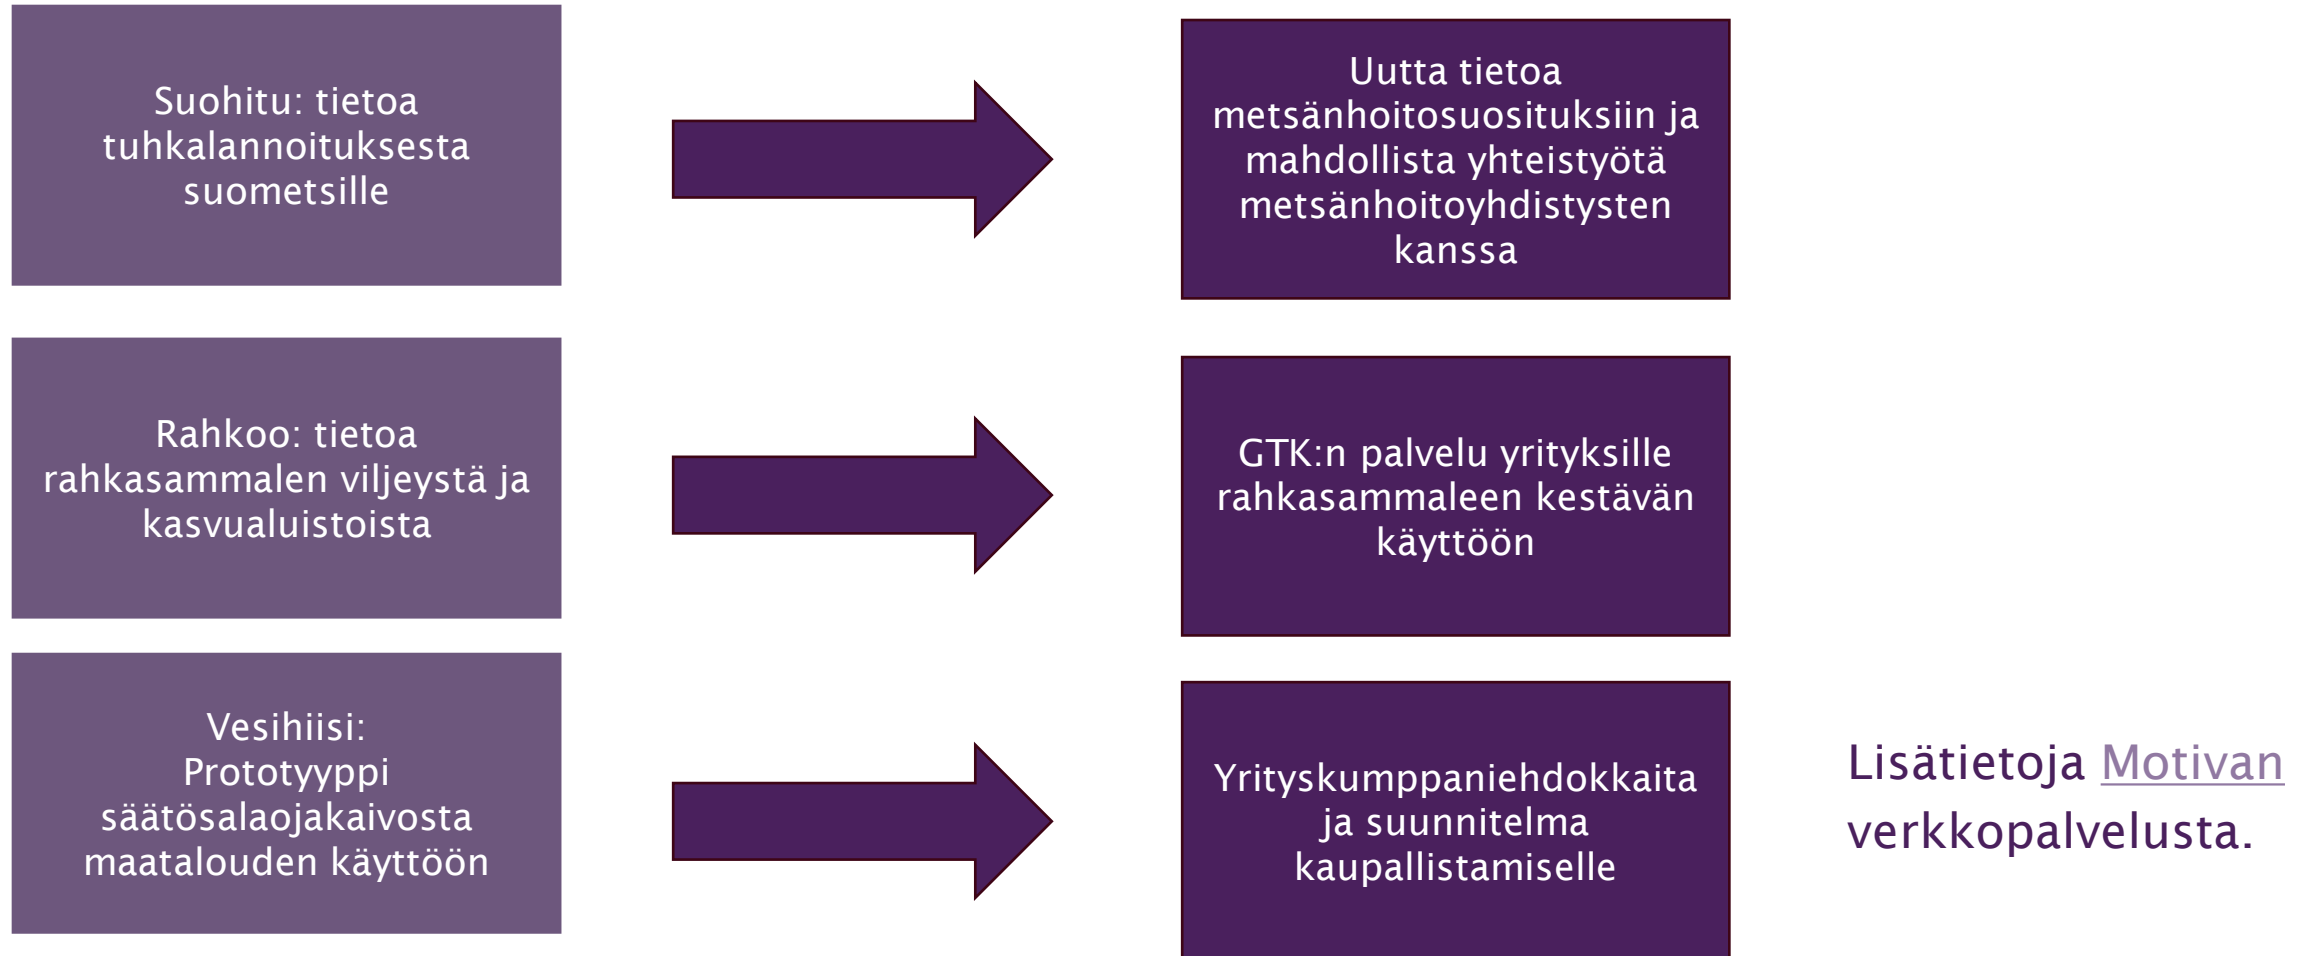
Suohitu: tietoa tuhkalannoituksesta suometsille

Uutta tietoa metsänhoitosuosituksiin ja mahdollista yhteistyötä metsänhoitoyhdistysten kanssa

Rahkoo: tietoa rahkasammalen viljeystä ja kasvualuistoista

GTK:n palvelu yrityksille rahkasammaleen kestävän käyttöön

Vesihiisi: Prototyyppi säätösalaojakaivosta maatalouden käyttöön

Yrityskumppaniehdokkaita ja suunnitelma kaupallistamiselle

Lisätietoja Motivan verkkopalvelusta.